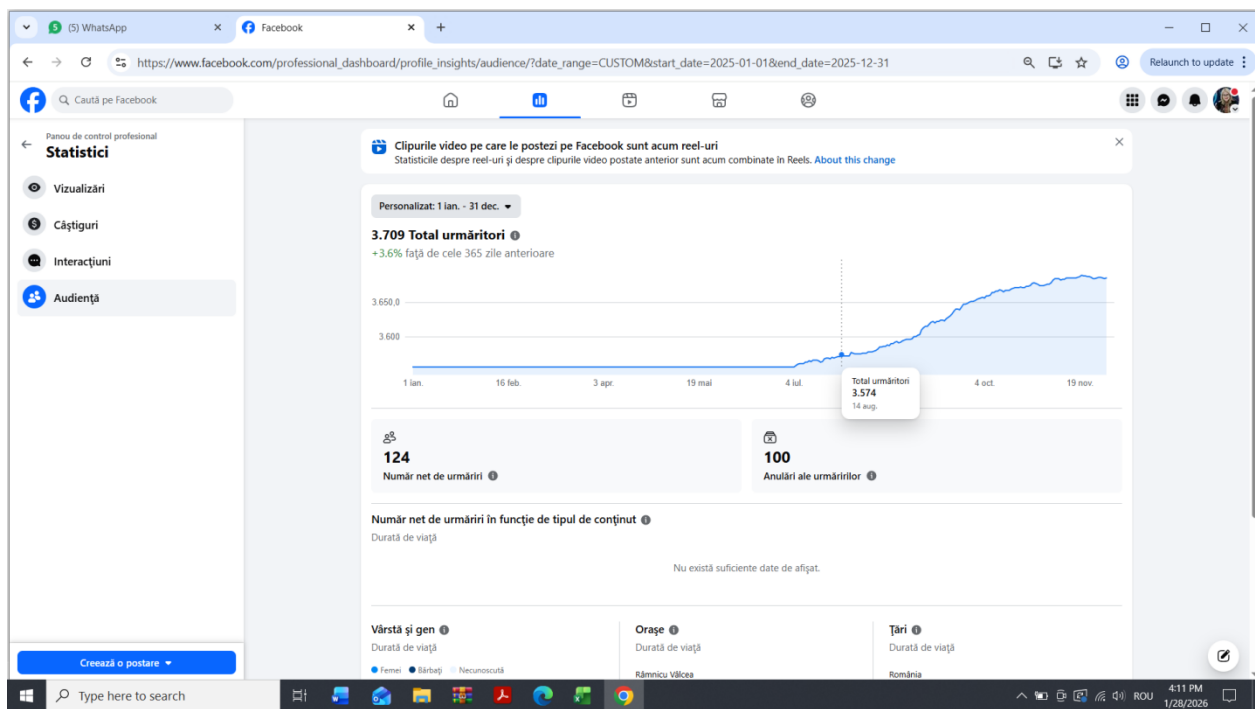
(5) WhatsApp
Facebook
https://www.facebook.com/professional_dashboard/profile_insights/audience/?date_range=CUSTOM&start_date=2025-01-01&end_date=2025-12-31
Relaunch to update

Caută pe Facebook

Panou de control profesional
Statistici
Vizualizări
Câștiguri
Interacțiuni
Audiență

Creează o postare

Clipurile video pe care le postezi pe Facebook sunt acum reel-uri
Statisticile despre reel-uri și despre clipurile video postate anterior sunt acum combinate în Reels. About this change

Personalizat: 1 ian. - 31 dec.

3.709 Total urmăritori
+3.6% față de cele 365 zile anterioare

3.650,0
3.600
1 ian. 16 feb. 3 apr. 19 mai 4 iul. 4 oct. 19 nov.

Total urmăritori
3.574
14 aug.

124
Număr net de urmăriri

100
Anulări ale urmăririlor

Număr net de urmăriri în funcție de tipul de conținut
Durată de viață
Nu există suficiente date de afișat.

Vârstă și gen
Durată de viață
Femei Bărbați Necunoscută

Orașe
Durată de viață
Râmnicu Vâlcea

Țări
Durată de viață
România

Type here to search
ROU 4:11 PM 1/28/2026